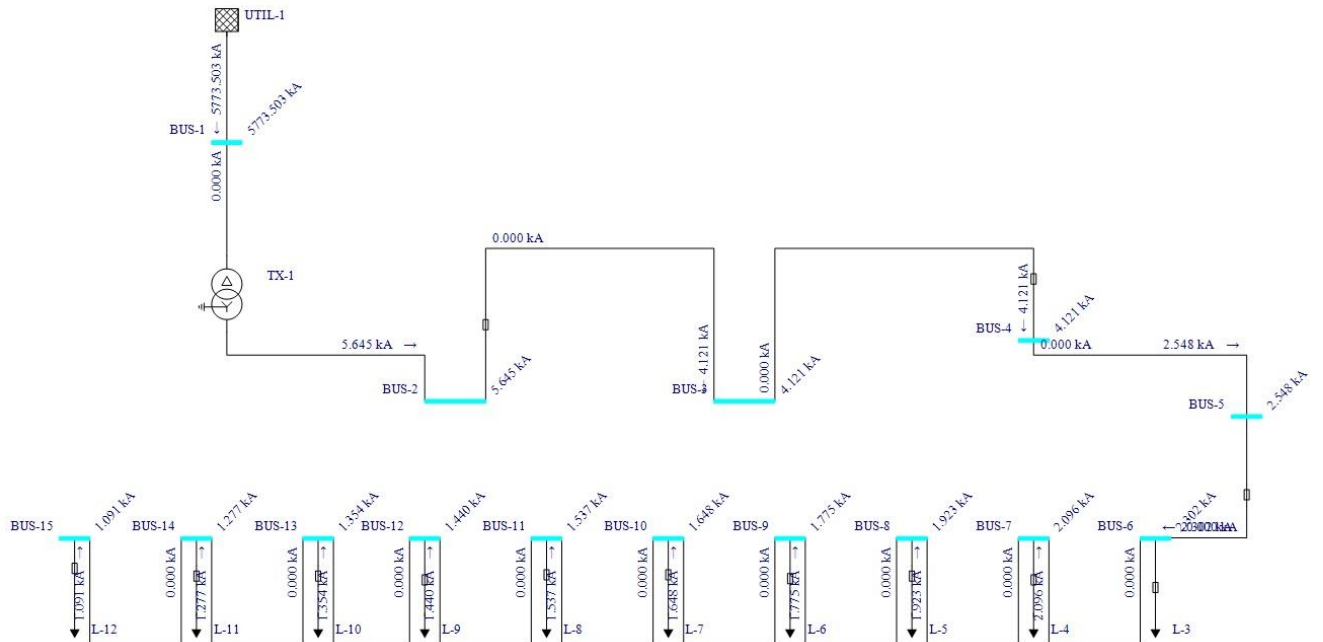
UTIL-1

5773.503 kA
5773.503 kA
BUS-1
0.000 kA

TX-1

0.000 kA

5.645 kA →
BUS-2
5.645 kA

4.121 kA
BUS-3
0.000 kA
4.121 kA

4.121 kA
BUS-4
4.121 kA
0.000 kA
2.548 kA →

BUS-5
2.548 kA

BUS-15
1.091 kA
1.091 kA
L-12

BUS-14
1.277 kA
0.000 kA
1.277 kA
L-11

BUS-13
1.354 kA
0.000 kA
1.354 kA
L-10

BUS-12
1.440 kA
0.000 kA
1.440 kA
L-9

BUS-11
1.537 kA
0.000 kA
1.537 kA
L-8

BUS-10
1.648 kA
0.000 kA
1.648 kA
L-7

BUS-9
1.775 kA
0.000 kA
1.775 kA
L-6

BUS-8
1.923 kA
0.000 kA
1.923 kA
L-5

BUS-7
2.096 kA
0.000 kA
2.096 kA
L-4

BUS-6
2.302 kA
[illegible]
0.000 kA
L-3